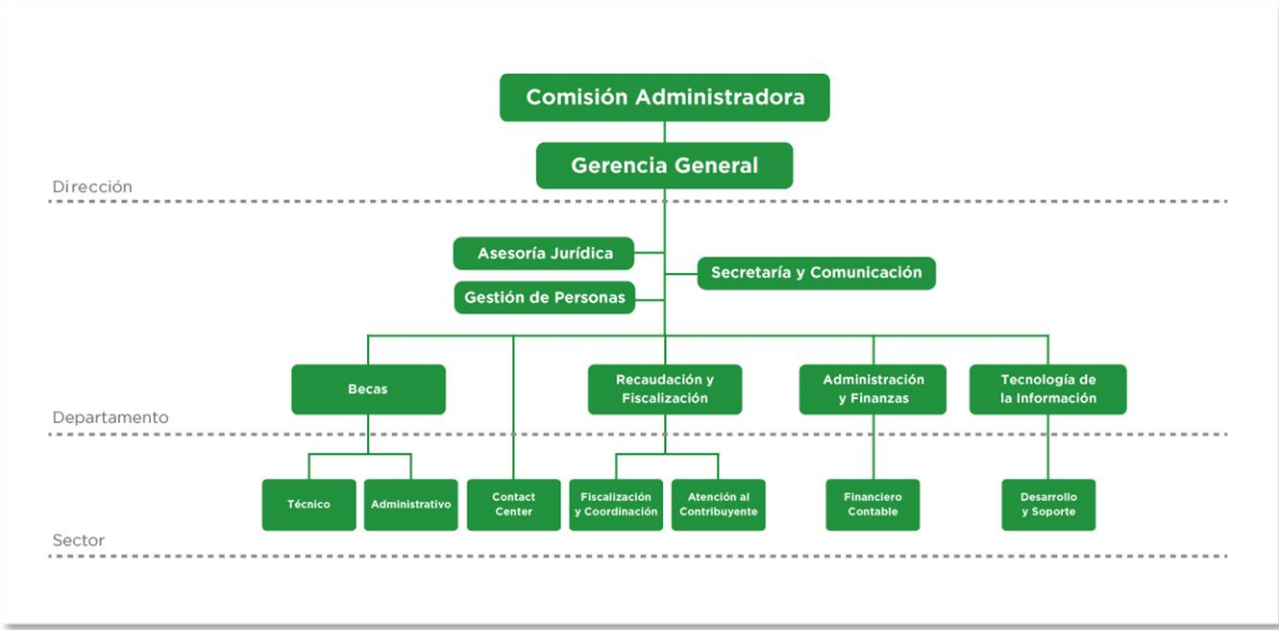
Comisión Administradora

Gerencia General

Dirección

Asesoría Jurídica

Secretaría y Comunicación

Gestión de Personas

Becas

Recaudación y Fiscalización

Administración y Finanzas

Tecnología de la Información

Departamento

Técnico

Administrativo

Contact Center

Fiscalización y Coordinación

Atención al Contribuyente

Financiero Contable

Desarrollo y Soporte

Sector